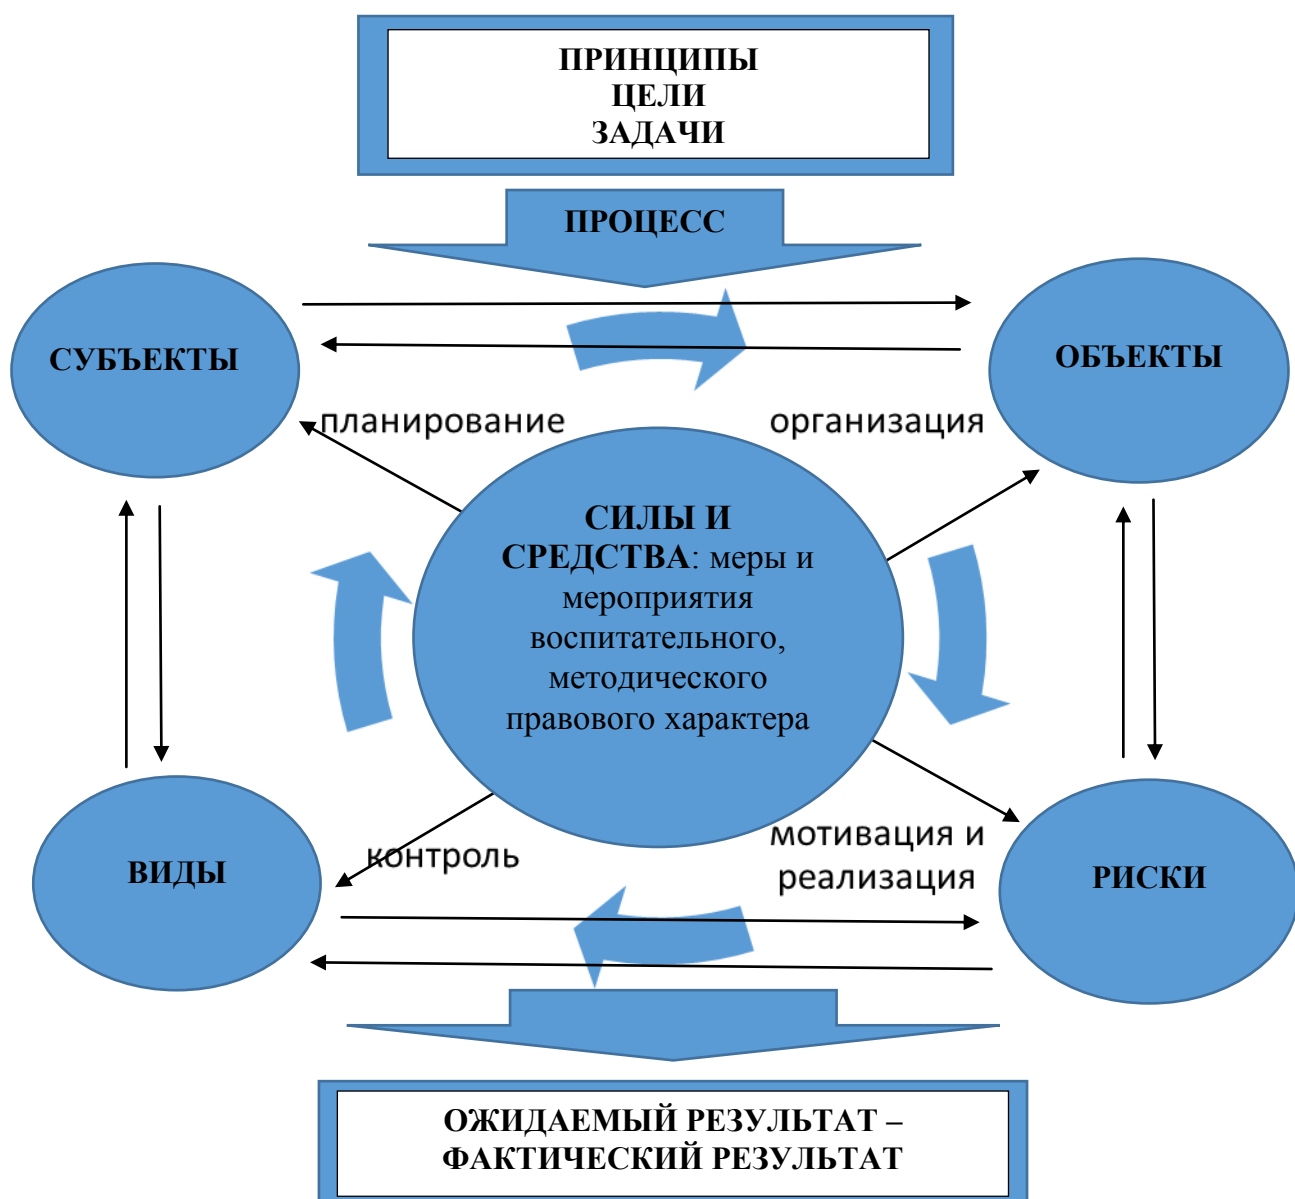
ПРИНЦИПЫ
ЦЕЛИ
ЗАДАЧИ

ПРОЦЕСС

СУБЪЕКТЫ

ОБЪЕКТЫ

планирование

организация

СИЛЫ И СРЕДСТВА: меры и мероприятия воспитательного, методического правового характера

контроль

мотивация и реализация

ВИДЫ

РИСКИ

ОЖИДАЕМЫЙ РЕЗУЛЬТАТ – ФАКТИЧЕСКИЙ РЕЗУЛЬТАТ